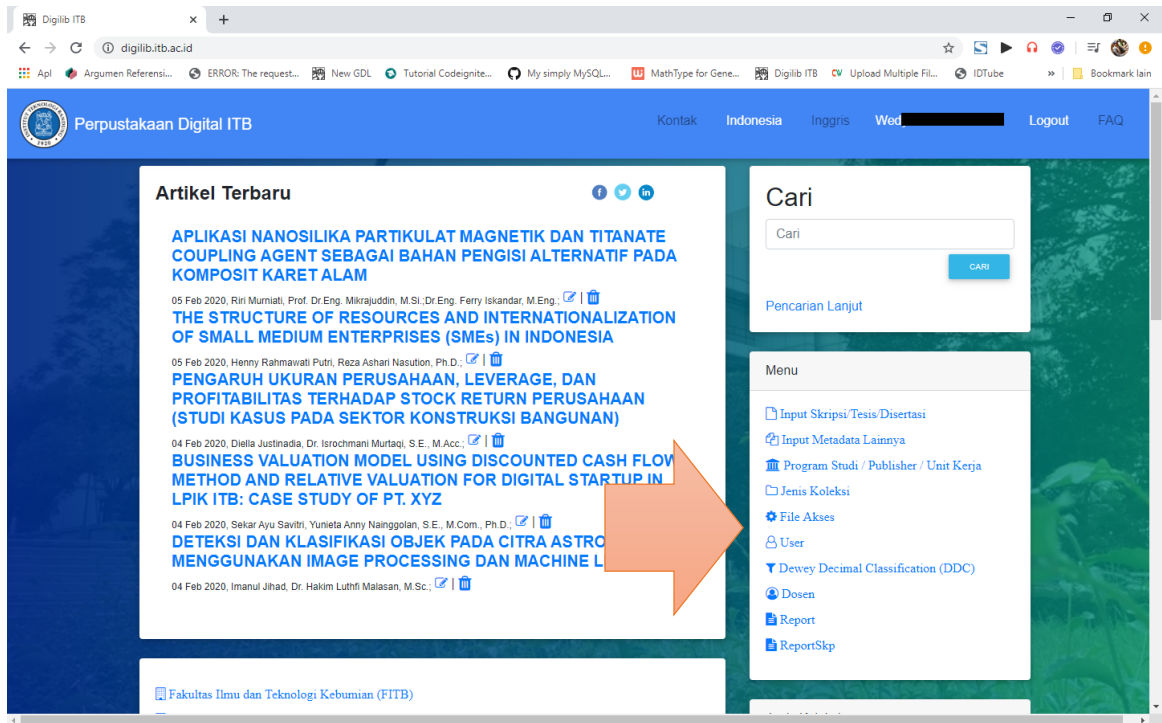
Digilib ITB
digilib.itb.ac.id
Apl Argumen Referensi... ERROR: The request... New GDL Tutorial Codeignite... My simply MySQL... MathType for Gene... Digilib ITB Upload Multiple Fil... IDTube » Bookmark lain

Perpustakaan Digital ITB
Kontak Indonesia Inggris Wed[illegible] Logout FAQ

Artikel Terbaru

APLIKASI NANOSILIKA PARTIKULAT MAGNETIK DAN TITANATE COUPLING AGENT SEBAGAI BAHAN PENGISI ALTERNATIF PADA KOMPOSIT KARET ALAM
05 Feb 2020, Riri Murniati, Prof. Dr.Eng. Mikrajuddin, M.Si.;Dr.Eng. Ferry Iskandar, M.Eng.;

THE STRUCTURE OF RESOURCES AND INTERNATIONALIZATION OF SMALL MEDIUM ENTERPRISES (SMEs) IN INDONESIA
05 Feb 2020, Henny Rahmawati Putri, Reza Ashari Nasution, Ph.D.;

PENGARUH UKURAN PERUSAHAAN, LEVERAGE, DAN PROFITABILITAS TERHADAP STOCK RETURN PERUSAHAAN (STUDI KASUS PADA SEKTOR KONSTRUKSI BANGUNAN)
04 Feb 2020, Diella Justinadia, Dr. Isrochmani Murtaqi, S.E., M.Acc.;

BUSINESS VALUATION MODEL USING DISCOUNTED CASH FLOW METHOD AND RELATIVE VALUATION FOR DIGITAL STARTUP IN LPIK ITB: CASE STUDY OF PT. XYZ
04 Feb 2020, Sekar Ayu Savitri, Yunieta Anny Nainggolan, S.E., M.Com., Ph.D.;

DETEKSI DAN KLASIFIKASI OBJEK PADA CITRA ASTRO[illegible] MENGGUNAKAN IMAGE PROCESSING DAN MACHINE L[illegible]
04 Feb 2020, Imanul Jihad, Dr. Hakim Luthfi Malasan, M.Sc.;

Fakultas Ilmu dan Teknologi Kebumian (FITB)

Cari
Cari
CARI
Pencarian Lanjut

Menu
Input Skripsi/Tesis/Disertasi
Input Metadata Lainnya
Program Studi / Publisher / Unit Kerja
Jenis Koleksi
File Akses
User
Dewey Decimal Classification (DDC)
Dosen
Report
ReportSkp